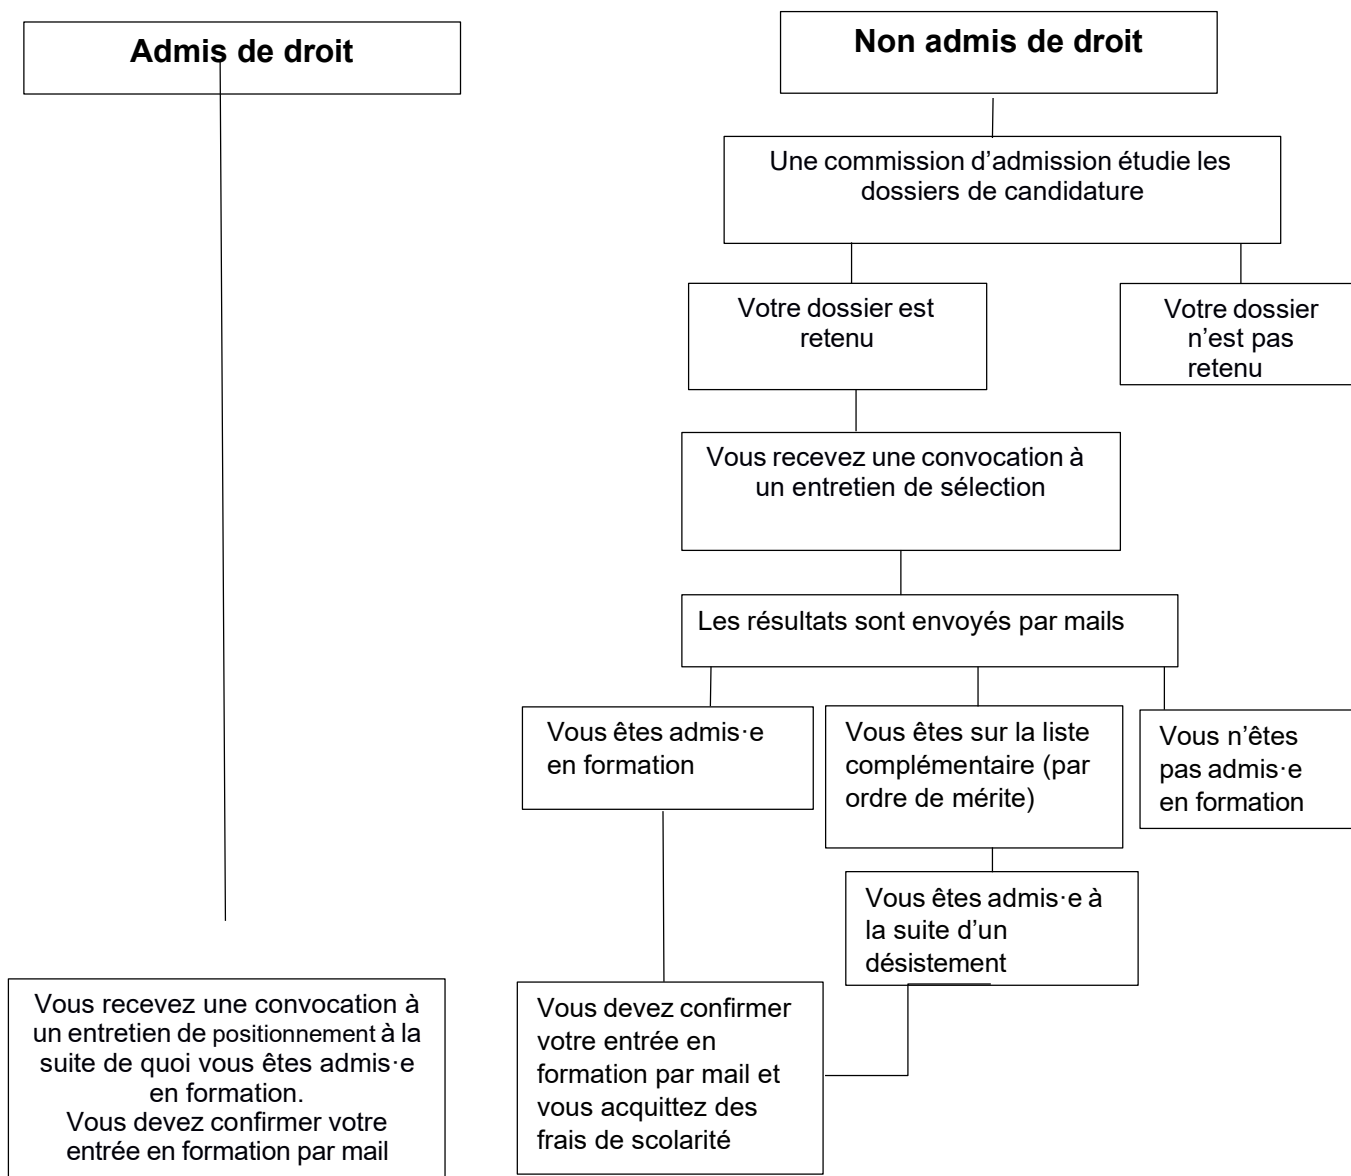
Admis de droit

Vous recevez une convocation à un entretien de positionnement à la suite de quoi vous êtes admis·e en formation.
Vous devez confirmer votre entrée en formation par mail

Non admis de droit

Une commission d'admission étudie les dossiers de candidature

Votre dossier est retenu

Votre dossier n'est pas retenu

Vous recevez une convocation à un entretien de sélection

Les résultats sont envoyés par mails

Vous êtes admis·e en formation

Vous êtes sur la liste complémentaire (par ordre de mérite)

Vous n'êtes pas admis·e en formation

Vous êtes admis·e à la suite d'un désistement

Vous devez confirmer votre entrée en formation par mail et vous acquittez des frais de scolarité